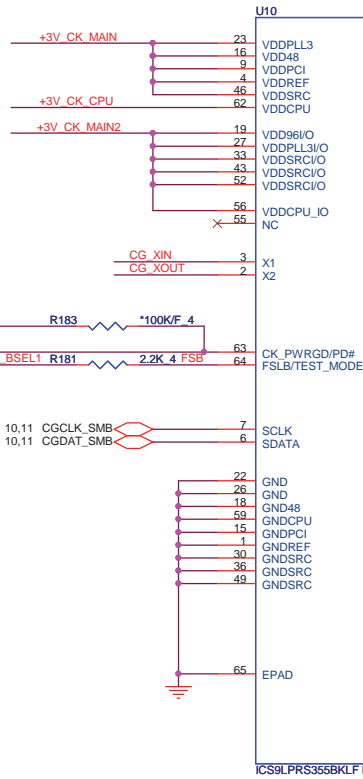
U10
+3V_CK_MAIN
23 VDDPLL3
16 VDD48
9 VDDPCI
4 VDDREF
46 VDDSRC
+3V_CK_CPU
62 VDDCPU
+3V_CK_MAIN2
19 VDD96I/O
27 VDDPLL3I/O
33 VDDSRCI/O
43 VDDSRCI/O
52 VDDSRCI/O
56 VDDCPU_IO
55 NC
CG_XIN
3 X1
CG_XOUT
2 X2
R183
*100K/F_4
63 CK_PWRGD/PD#
BSEL1
R181
2.2K_4
FSB
64 FSLB/TEST_MODE
10,11 CGCLK_SMB
7 SCLK
10,11 CGDAT_SMB
6 SDATA
22 GND
26 GND
18 GND48
59 GNDCPU
15 GNDPCI
1 GNDREF
30 GNDSRC
36 GNDSRC
49 GNDSRC
65 EPAD
ICS9LPRS355BKLF